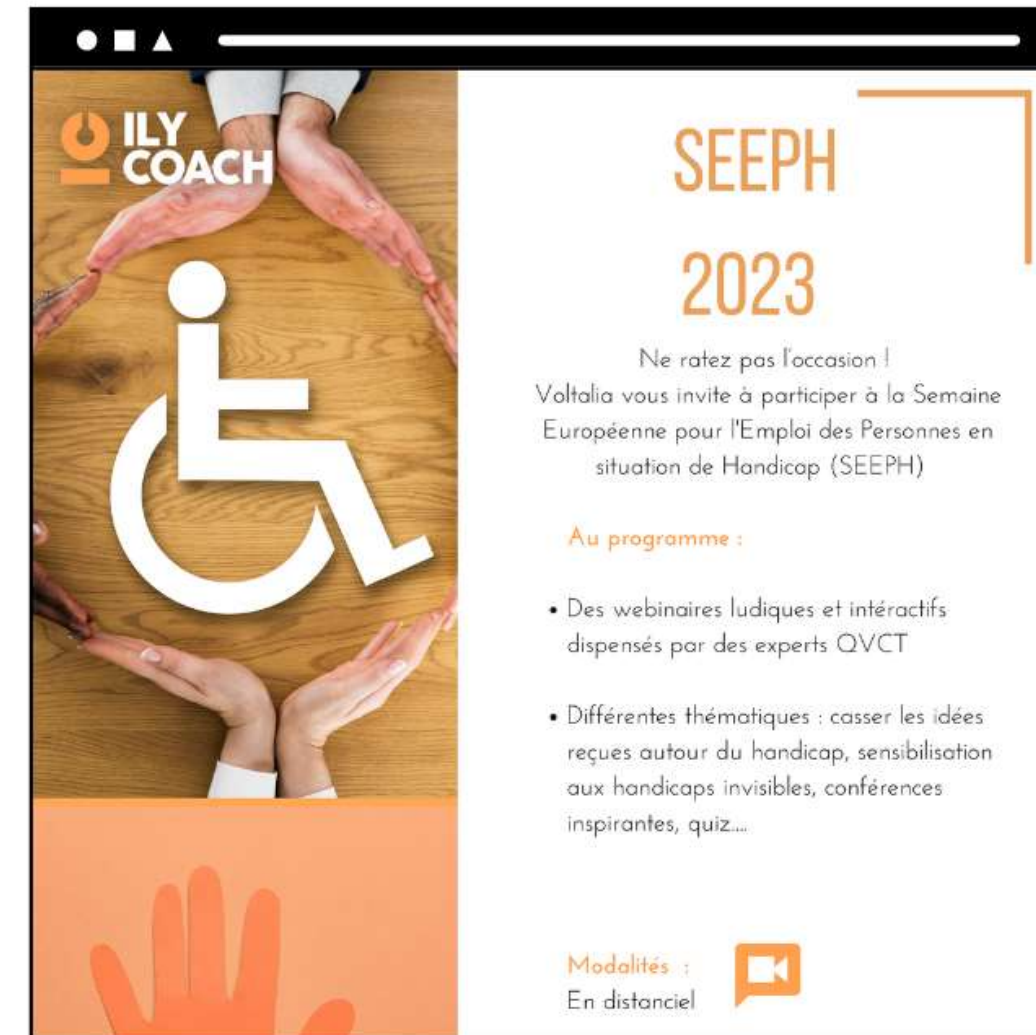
ILY COACH

SEEPH

2023

Ne ratez pas l'occasion !
Voltalia vous invite à participer à la Semaine Européenne pour l'Emploi des Personnes en situation de Handicap (SEEPH)

Au programme :

• Des webinaires ludiques et intéractifs dispensés par des experts QVCT

• Différentes thématiques : casser les idées reçues autour du handicap, sensibilisation aux handicaps invisibles, conférences inspirantes, quiz...

Modalités :
En distanciel